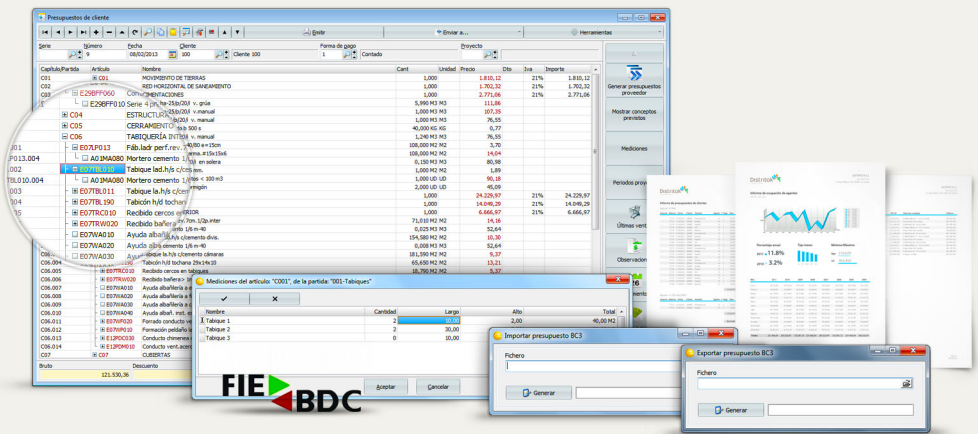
Presupuestos de cliente

Emitir
Enviar a...
Herramientas

Serie
Número
9
Fecha
08/02/2013
Cliente
100
Cliente 100
Forma de pago
1
Contado
Proyecto

| Capítulo/Partida | Artículo | Nombre | Cant | Unidad | Precio | Dto | Iva | Importe |
|---|---|---|---|---|---|---|---|---|
| C01 | C01 | MOVIMIENTO DE TIERRAS | 1,000 | | 1.810,12 | | 21% | 1.810,12 |
| C02 | | RED HORIZONTAL DE SANEAMIENTO | 1,000 | | 1.702,32 | | 21% | 1.702,32 |
| C03 | E29BFF060 | CIMENTACIONES | 1,000 | | 2.771,06 | | 21% | 2.771,06 |
| | E29BFF010 | Serie 4 | 5,990 M3 M3 | | 111,86 | | | |
| | C04 | ESTRUCTURA | | | 107,35 | | | |
| | C05 | CERRAMIENTO | 40,000 KG KG | | 0,77 | | | |
| | C06 | TABIQUERÍA INTERIOR | 1,240 M3 M3 | | 76,55 | | | |
| 001 | E07LP013 | Fáb.ladr perf.rev. | 108,000 M2 M2 | | 3,70 | | | |
| P013.004 | A01MA080 | Mortero cemento | 108,000 M2 M2 | | 14,04 | | | |
| 002 | E07TBL010 | Tabique lad.h/s c/cem | 0,150 M3 M3 | | 80,98 | | | |
| TBL010.004 | A01MA080 | Mortero cemento | 1,000 M2 M2 | | 1,89 | | | |
| | | | 1,000 UD UD | | 90,18 | | | |
| | | | 2,000 UD UD | | 45,09 | | | |
| 003 | E07TBL011 | Tabique la.h/s c/cem | 1,000 | | 24.229,97 | | 21% | 24.229,97 |
| 004 | E07TBL190 | Tabicón h/d tochana | 1,000 | | 14.049,29 | | 21% | 14.049,29 |
| 005 | E07TRC010 | Recibido cercos | 1,000 | | 6.666,97 | | 21% | 6.666,97 |
| | E07TRW020 | Recibido bañera | 71,010 M2 M2 | | 14,16 | | | |
| | E07WA010 | Ayuda albañilería | 0,025 M3 M3 | | 52,64 | | | |
| | E07WA020 | Ayuda alba | 154,580 M2 M2 | | 10,30 | | | |
| | E07WA030 | Ayuda alba | 0,008 M3 M3 | | 52,64 | | | |
| C06.004 | | Tabique lad.h/s c/cemento cámaras | 181,590 M2 M2 | | 9,37 | | | |
| | | Tabicón h/d tochana 29x14x10 | 65,650 M2 M2 | | 13,21 | | | |
| C06.005 | E07TRC010 | Recibido cercos en tabiques | 18,790 M2 M2 | | 5,37 | | | |
| C06.006 | E07TRW020 | Recibido bañera | | | | | | |
| C06.007 | E07WA010 | Ayuda albañilería | | | | | | |
| C06.008 | E07WA020 | Ayuda albañilería | | | | | | |
| C06.009 | E07WA030 | Ayuda albañilería | | | | | | |
| C06.010 | E07WA040 | Ayuda albañ. inst. | | | | | | |
| C06.011 | E07WP010 | Forrado conducto ve | | | | | | |
| C06.012 | E07WP010 | Formación peldaño | | | | | | |
| C06.013 | E12PDC030 | Conducto chimenea | | | | | | |
| C06.014 | E12PDM010 | Conducto vent.acero | | | | | | |
| C07 | C07 | CUBIERTAS | | | | | | |

Bruto
121.530,36
Descuento

Generar presupuestos proveedor
Mostrar conceptos previstos
Mediciones
Periodos pr
Últimas vent
Observacio

Mediciones del artículo: "C001", de la partida: "001-Tabiques"

| Nombre | Cantidad | Largo | Alto | Total |
|---|---|---|---|---|
| Tabique 1 | 2 | 10,00 | 2,00 | 40,00 M2 |
| Tabique 2 | 2 | 30,00 | | |
| Tabique 3 | 0 | 10,00 | | |

Aceptar
Cancelar

FIE BDC

Importar presupuesto BC3
Fichero
Generar

Exportar presupuesto BC3
Fichero
Generar

Distrito
Distrito
11.8%
3.2%